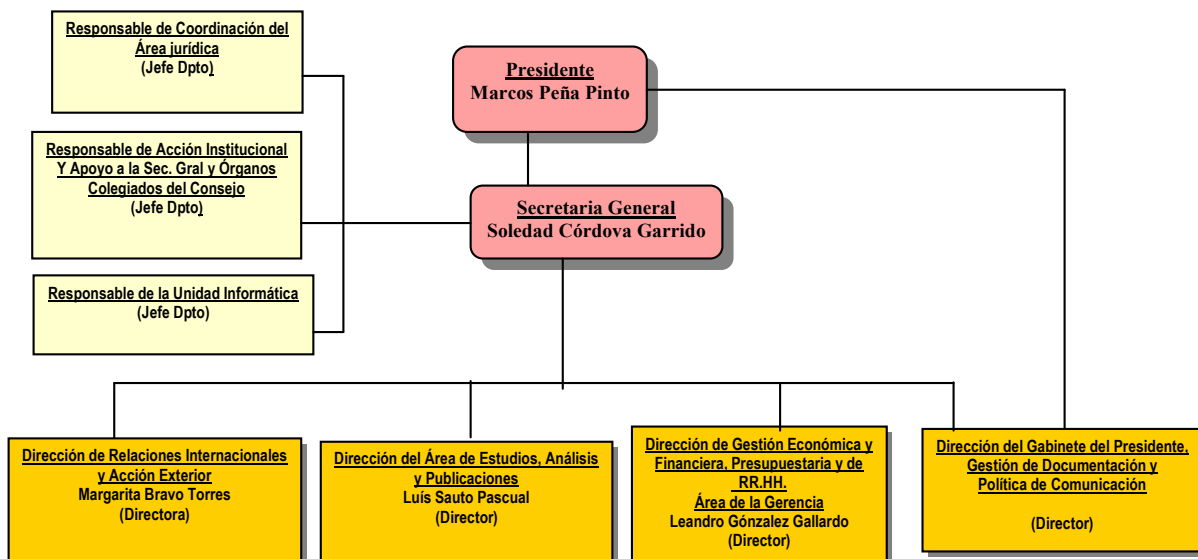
Responsable de Coordinación del Área jurídica
(Jefe Dpto)

Presidente
Marcos Peña Pinto

Responsable de Acción Institucional Y Apoyo a la Sec. Gral y Órganos Colegiados del Consejo
(Jefe Dpto)

Secretaria General
Soledad Córdova Garrido

Responsable de la Unidad Informática
(Jefe Dpto)

Dirección de Relaciones Internacionales y Acción Exterior
Margarita Bravo Torres
(Directora)

Dirección del Área de Estudios, Análisis y Publicaciones
Luís Sauto Pascual
(Director)

Dirección de Gestión Económica y Financiera, Presupuestaria y de RR.HH.
Área de la Gerencia
Leandro Gónzalez Gallardo
(Director)

Dirección del Gabinete del Presidente, Gestión de Documentación y Política de Comunicación

(Director)